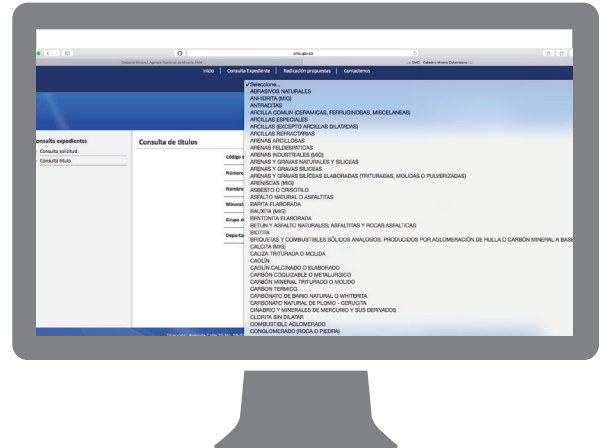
cmc.gov.co

Catastro Minero Colombiano | Agencia Nacional de Minería ANM

SMC - Catastro Minero Colombiano

Inicio | Consulta Expediente | Radicación propuestas | Contactenos

Consulta expedientes
Consulta solicitud
Consulta título

Consulta de títulos

Código
Número
Nombre
Minerale
Grupo d
Departa

✓Seleccione...
ABRASIVOS NATURALES
ANHIDRITA (MIG)
ANTRACITAS
ARCILLA COMUN (CERAMICAS, FERRUGINOSAS, MISCELANEAS)
ARCILLAS ESPECIALES
ARCILLAS (EXCEPTO ARCILLAS DILATADAS)
ARCILLAS REFRACTARIAS
ARENAS ARCILLOSAS
ARENAS FELDESPATICAS
ARENAS INDUSTRIALES (MIG)
ARENAS Y GRAVAS NATURALES Y SILICEAS
ARENAS Y GRAVAS SILICEAS
ARENAS Y GRAVAS SILICEAS ELABORADAS (TRITURADAS, MOLIDAS O PULVERIZADAS)
ARENISCAS (MIG)
ASBESTO O CRISOTILO
ASFALTO NATURAL O ASFALTITAS
BARITA ELABORADA
BAUXITA (MIG)
BENTONITA ELABORADA
BETUN Y ASFALTO NATURALES; ASFALTITAS Y ROCAS ASFALTICAS
BIOTITA
BRIQUETAS Y COMBUSTIBLES SÓLIDOS ANALOGOS, PRODUCIDOS POR AGLOMERACIÓN DE HULLA O CARBÓN MINERAL A BASE
CALCITA (MIG)
CALIZA TRITURADA O MOLIDA
CAOLÍN
CAOLÍN CALCINADO O ELABORADO
CARBÓN COQUIZABLE O METALÚRGICO
CARBÓN MINERAL TRITURADO O MOLIDO
CARBON TERMICO
CARBONATO DE BARIO NATURAL O WHITERITA
CARBONATO NATURAL DE PLOMO - CERUCITA
CINABRIO Y MINERALES DE MERCURIO Y SUS DERIVADOS
CLORITA SIN DILATAR
COMBUSTIBLE AGLOMERADO
CONGLOMERADO (ROCA O PIEDRA)

Dirección: Avenida Calle 26 No. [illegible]